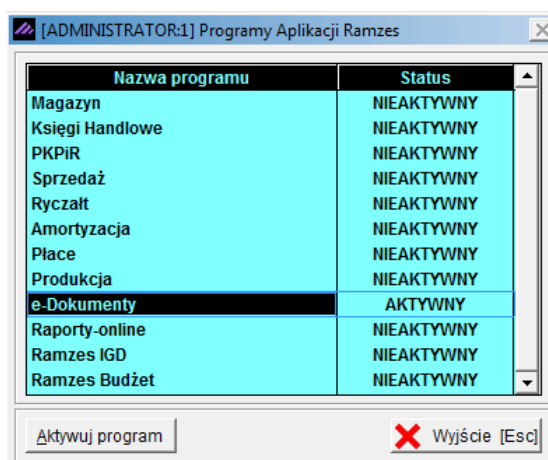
[ADMINISTRATOR:1] Programy Aplikacji Ramzes

| Nazwa programu | Status |
|---|---|
| Magazyn | NIEAKTYWNY |
| Księgi Handlowe | NIEAKTYWNY |
| PKPiR | NIEAKTYWNY |
| Sprzedaż | NIEAKTYWNY |
| Ryczałt | NIEAKTYWNY |
| Amortyzacja | NIEAKTYWNY |
| Płace | NIEAKTYWNY |
| Produkcja | NIEAKTYWNY |
| e-Dokumenty | AKTYWNY |
| Raporty-online | NIEAKTYWNY |
| Ramzes IGD | NIEAKTYWNY |
| Ramzes Budżet | NIEAKTYWNY |

Aktywuj program

Wyjście [Esc]